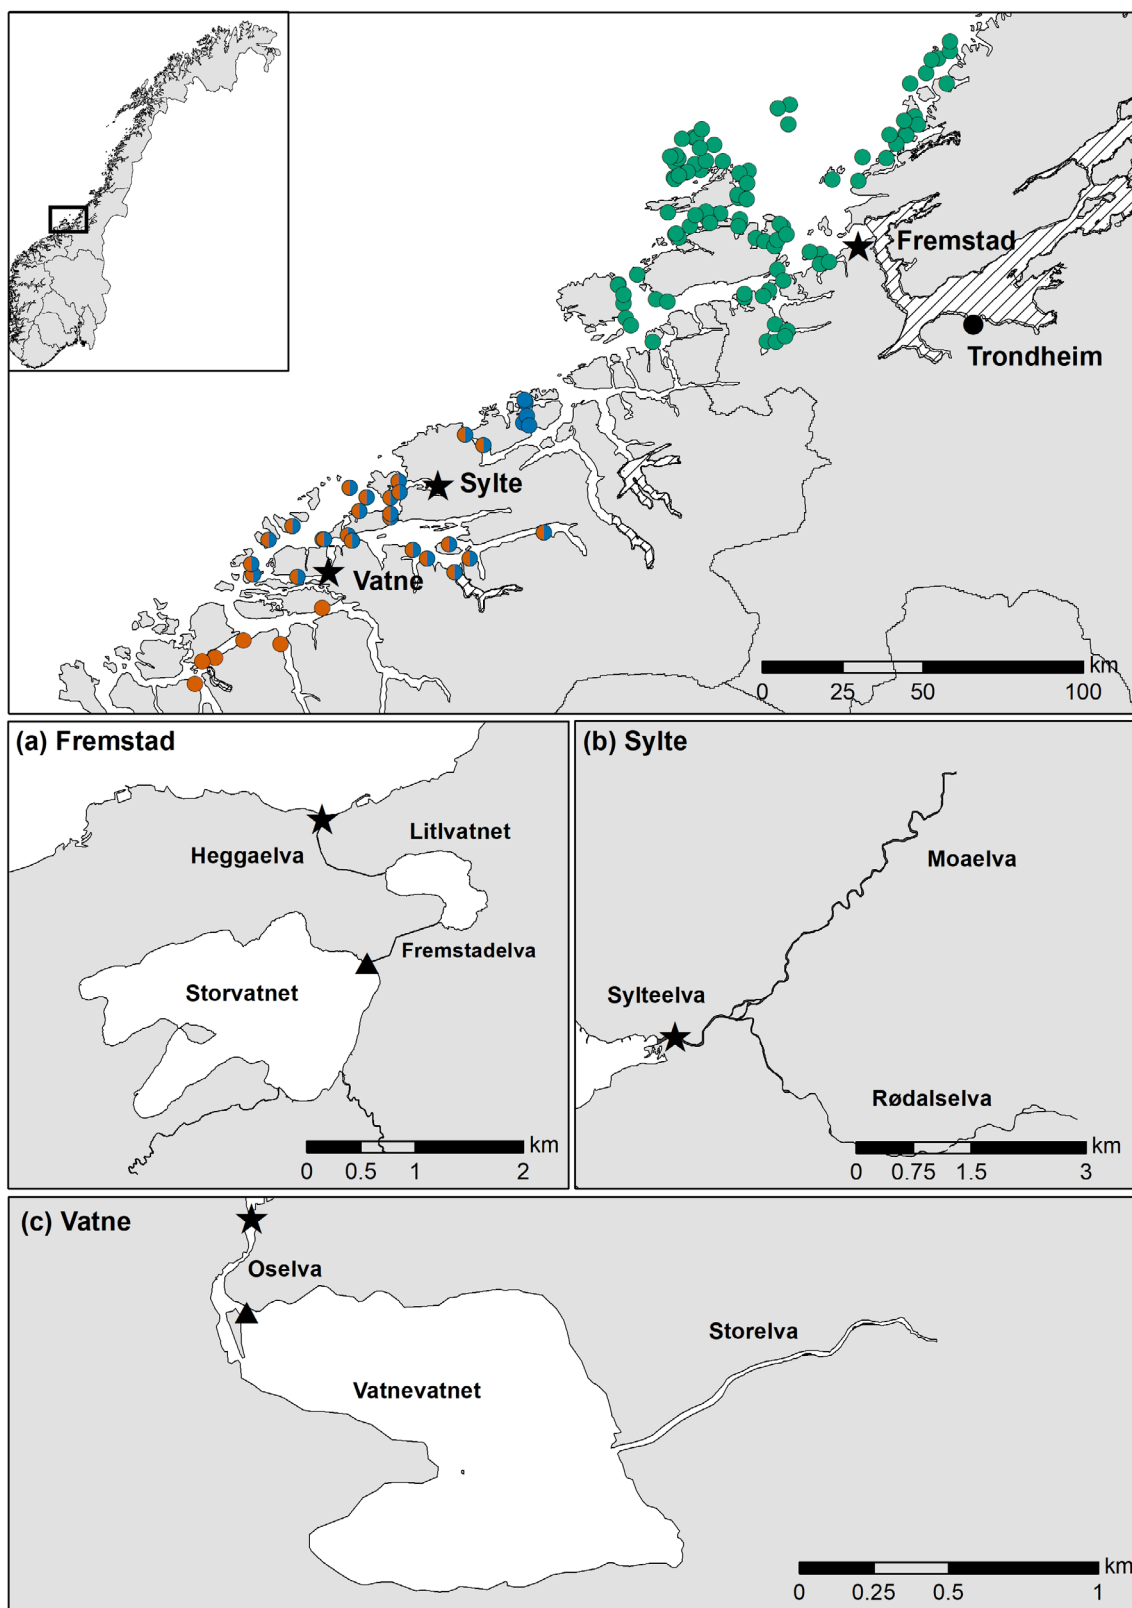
Fremstad
Trondheim
Sylte
Vatne
km
0 25 50 100

(a) Fremstad
Litlvatnet
Heggaelva
Fremstadelva
Storvatnet
km
0 0.5 1 2

(b) Sylte
Moaelva
Sylteelva
Rødalselva
km
0 0.75 1.5 3

(c) Vatne
Oselva
Storelva
Vatnevatnet
km
0 0.25 0.5 1